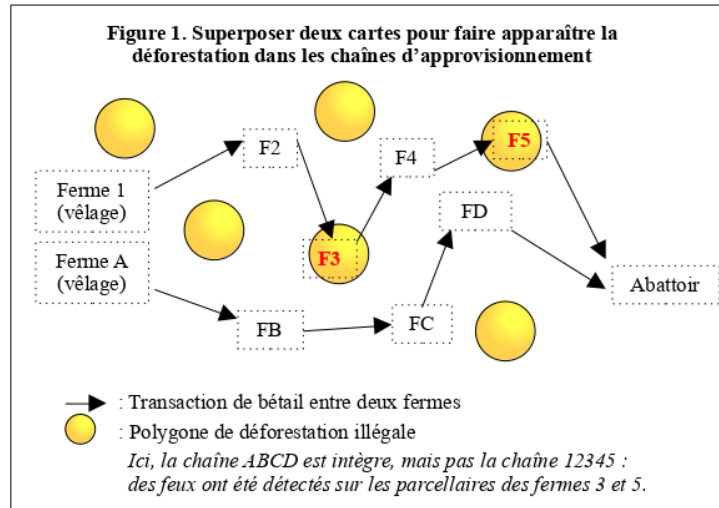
Figure 1. Superposer deux cartes pour faire apparaître la déforestation dans les chaînes d'approvisionnement

F2

F4

F5

Ferme 1
(vêlage)

FD

F3

Ferme A
(vêlage)

Abattoir

FB

FC

: Transaction de bétail entre deux fermes

: Polygone de déforestation illégale

*Ici, la chaîne ABCD est intègre, mais pas la chaîne 12345 : des feux ont été détectés sur les parcellaires des fermes 3 et 5.*